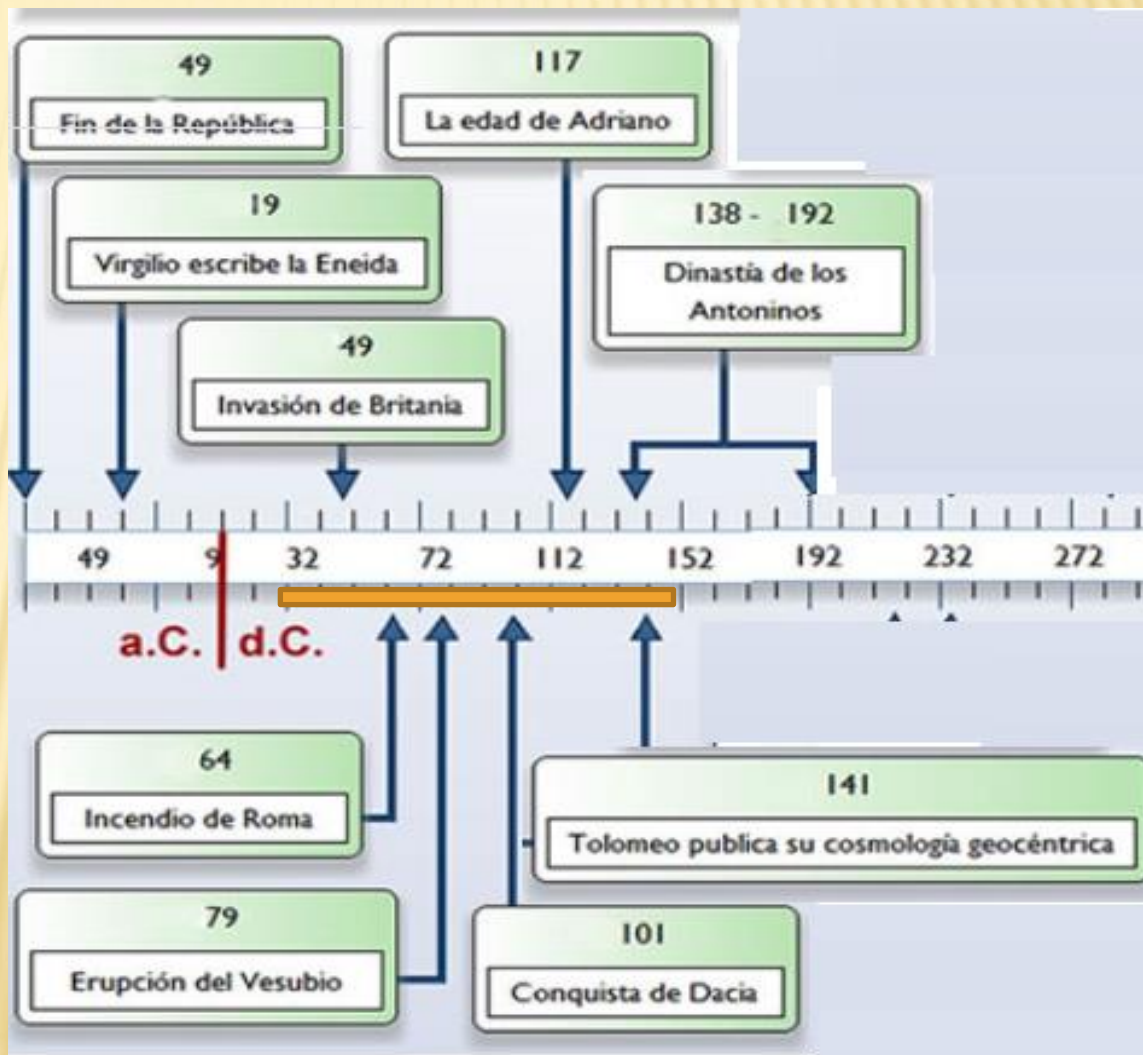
49
Fin de la República

117
La edad de Adriano

19
Virgilio escribe la Eneida

138 - 192
Dinastía de los Antoninos

49
Invasión de Britania

49 9 32 72 112 152 192 232 272

a.C. d.C.

64
Incendio de Roma

141
Tolomeo publica su cosmología geocéntrica

79
Erupción del Vesubio

101
Conquista de Dacia